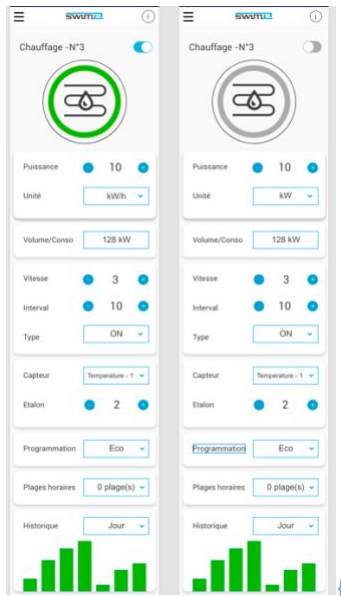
swim

Chauffage -N°3

Puissance 10

Unité kW/h

Volume/Conso 128 kW

Vitesse 3

Interval 10

Type ON

Capteur Temperature - 1

Etalon 2

Programmation Eco

Plages horaires 0 plage(s)

Historique Jour

swim

Chauffage -N°3

Puissance 10

Unité kW

Volume/Conso 128 kW

Vitesse 3

Interval 10

Type ON

Capteur Temperature - 1

Etalon 2

Programmation Eco

Plages horaires 0 plage(s)

Historique Jour